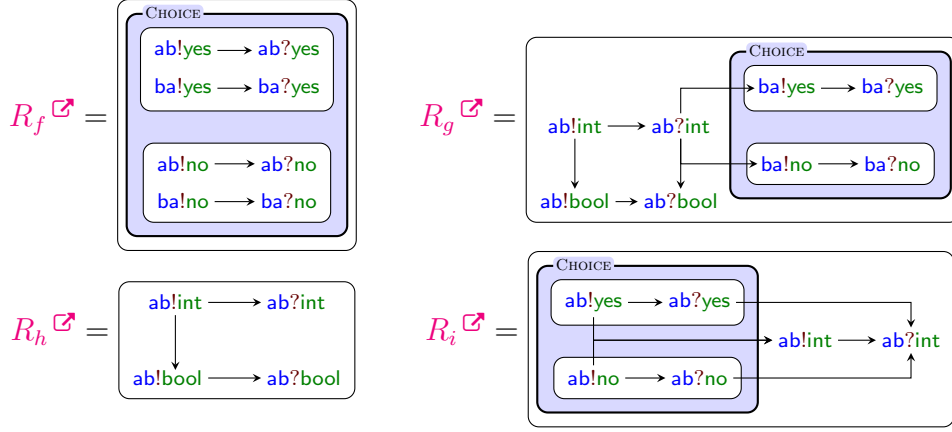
$R_f$ = Choice ab!yes → ab?yes ba!yes → ba?yes ab!no → ab?no ba!no → ba?no

$R_g$ = ab!int → ab?int Choice ba!yes → ba?yes ba!no → ba?no ab!bool → ab?bool

$R_h$ = ab!int → ab?int ab!bool → ab?bool

$R_i$ = Choice ab!yes → ab?yes ab!no → ab?no ab!int → ab?int